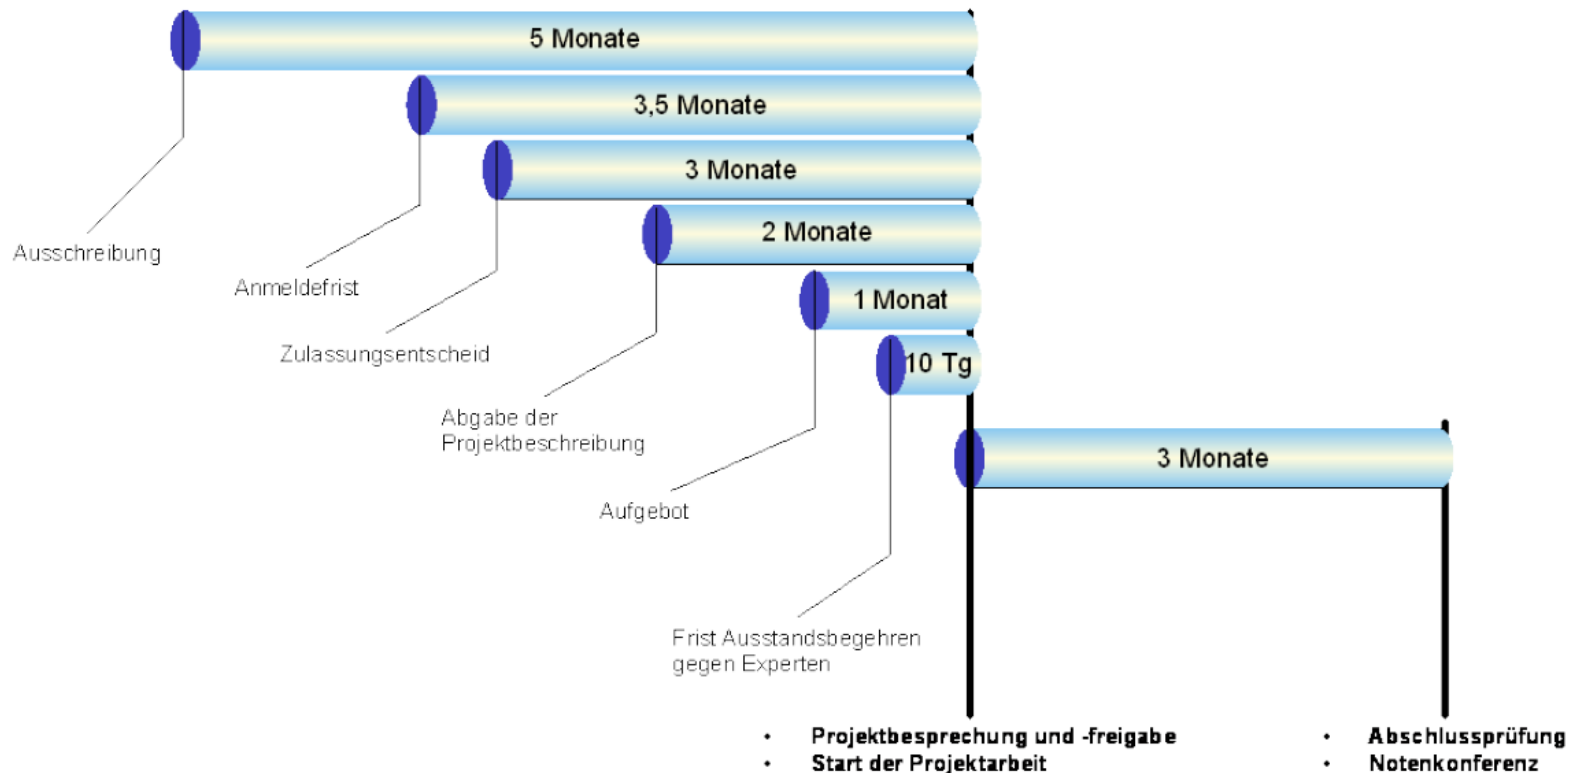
5 Monate

3,5 Monate

3 Monate

2 Monate

1 Monat

10 Tg

3 Monate

Ausschreibung

Anmeldefrist

Zulassungsentscheid

Abgabe der Projektbeschreibung

Aufgebot

Frist Ausstandsbegehren gegen Experten

- Projektbesprechung und -freigabe
- Start der Projektarbeit

- Abschlussprüfung
- Notenkonferenz